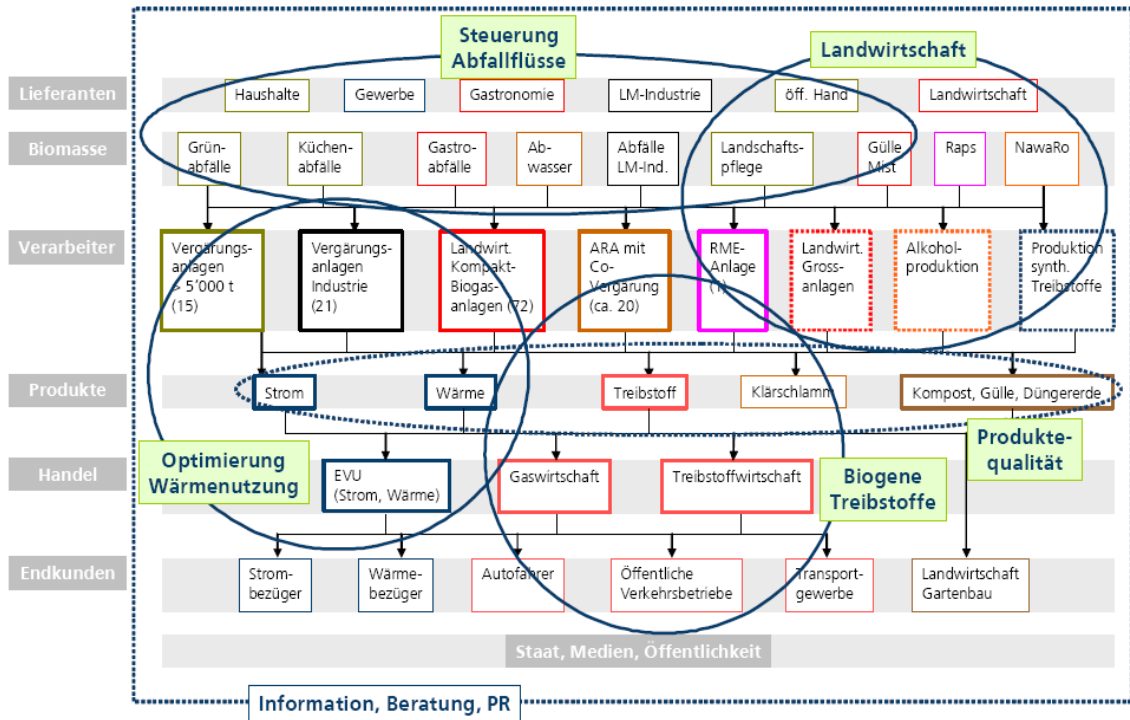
Steuerung Abfallflüsse

Landwirtschaft

Lieferanten

Haushalte

Gewerbe

Gastronomie

LM-Industrie

öff. Hand

Landwirtschaft

Biomasse

Grünabfälle

Küchenabfälle

Gastroabfälle

Abwasser

Abfälle LM-Ind.

Landschaftspflege

Gülle Mist

Raps

NawaRo

Verarbeiter

Vergärungsanlagen > 5'000 t (15)

Vergärungsanlagen Industrie (21)

Landwirt. Kompakt-Biogasanlagen (72)

ARA mit Co-Vergärung (ca. 20)

RME-Anlage (1)

Landwirt. Grossanlagen

Alkoholproduktion

Produktion synth. Treibstoffe

Produkte

Strom

Wärme

Treibstoff

Klärschlamm

Kompost, Gülle, Düngererde

Produktequalität

Handel

Optimierung Wärmenutzung

EVU (Strom, Wärme)

Gaswirtschaft

Treibstoffwirtschaft

Biogene Treibstoffe

Endkunden

Strombezüger

Wärmebezüger

Autofahrer

Öffentliche Verkehrsbetriebe

Transportgewerbe

Landwirtschaft Gartenbau

Staat, Medien, Öffentlichkeit

Information, Beratung, PR